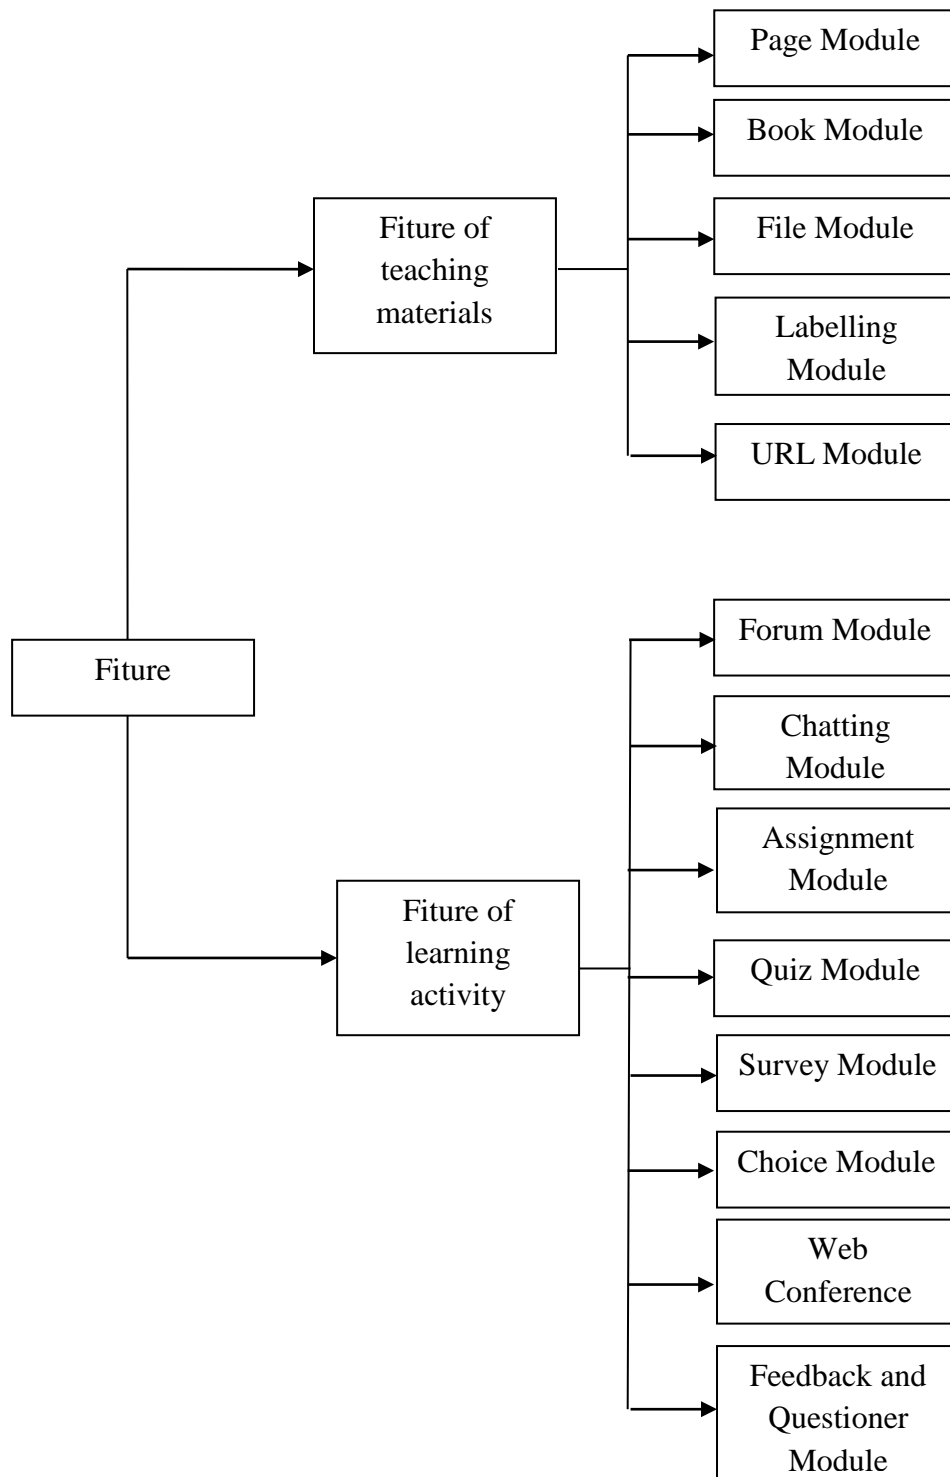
Fiture

Fiture of teaching materials

Page Module

Book Module

File Module

Labelling Module

URL Module

Fiture of learning activity

Forum Module

Chatting Module

Assignment Module

Quiz Module

Survey Module

Choice Module

Web Conference

Feedback and Questioner Module